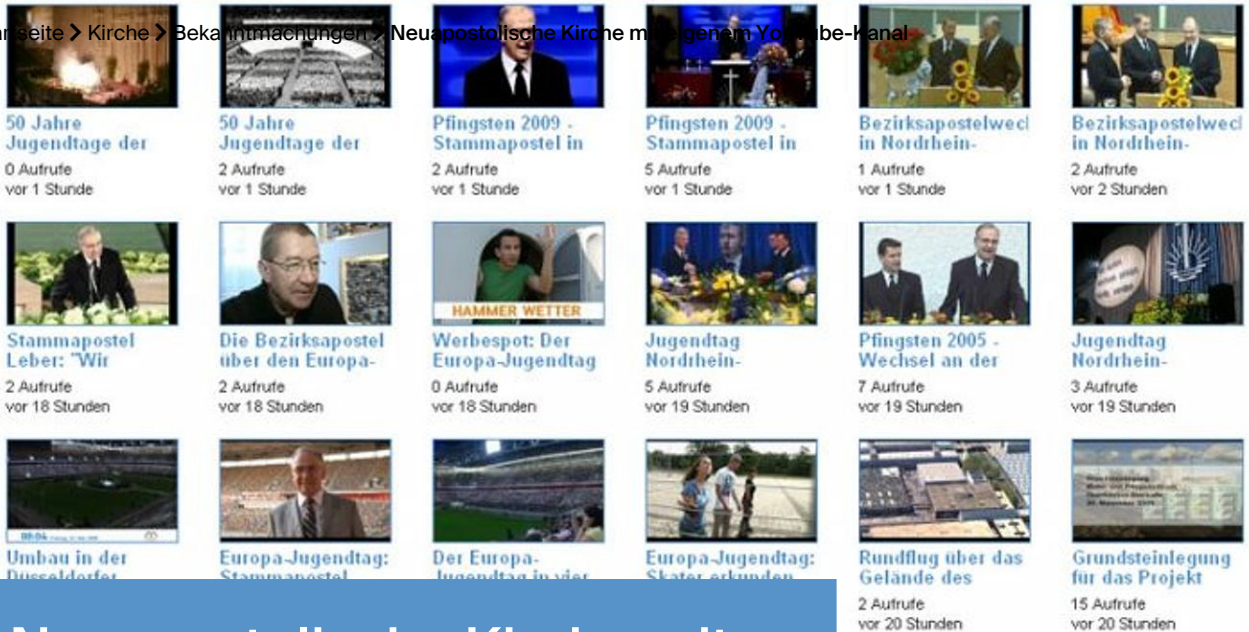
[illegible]seite > Kirche > Bekanntmachungen > Neuapostolische Kirche mit eigenem YouTube-Kanal

50 Jahre Jugendtage der
0 Aufrufe
vor 1 Stunde

50 Jahre Jugendtage der
2 Aufrufe
vor 1 Stunde

Pfingsten 2009 - Stammapostel in
2 Aufrufe
vor 1 Stunde

Pfingsten 2009 - Stammapostel in
5 Aufrufe
vor 1 Stunde

Bezirksapostelwecl in Nordrhein-
1 Aufrufe
vor 1 Stunde

Bezirksapostelwecl in Nordrhein-
2 Aufrufe
vor 2 Stunden

Stammapostel Leber: "Wir
2 Aufrufe
vor 18 Stunden

Die Bezirksapostel über den Europa-
2 Aufrufe
vor 18 Stunden

HAMMER WETTER
Werbespot: Der Europa-Jugendtag
0 Aufrufe
vor 18 Stunden

Jugendtag Nordrhein-
5 Aufrufe
vor 19 Stunden

Pfingsten 2005 - Wechsel an der
7 Aufrufe
vor 19 Stunden

Jugendtag Nordrhein-
3 Aufrufe
vor 19 Stunden

Umbau in der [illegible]

Europa-Jugendtag: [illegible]

Der Europa- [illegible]

Europa-Jugendtag: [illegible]

Rundflug über das Gelände des
2 Aufrufe
vor 20 Stunden

Grundsteinlegung für das Projekt
15 Aufrufe
vor 20 Stunden

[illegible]